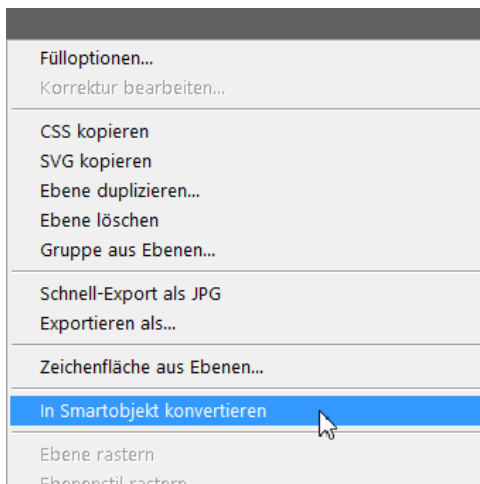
Fülloptionen...
Korrektur bearbeiten...

CSS kopieren
SVG kopieren
Ebene duplizieren...
Ebene löschen
Gruppe aus Ebenen...

Schnell-Export als JPG
Exportieren als...

Zeichenfläche aus Ebenen...

In Smartobjekt konvertieren

Ebene rastern
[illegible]